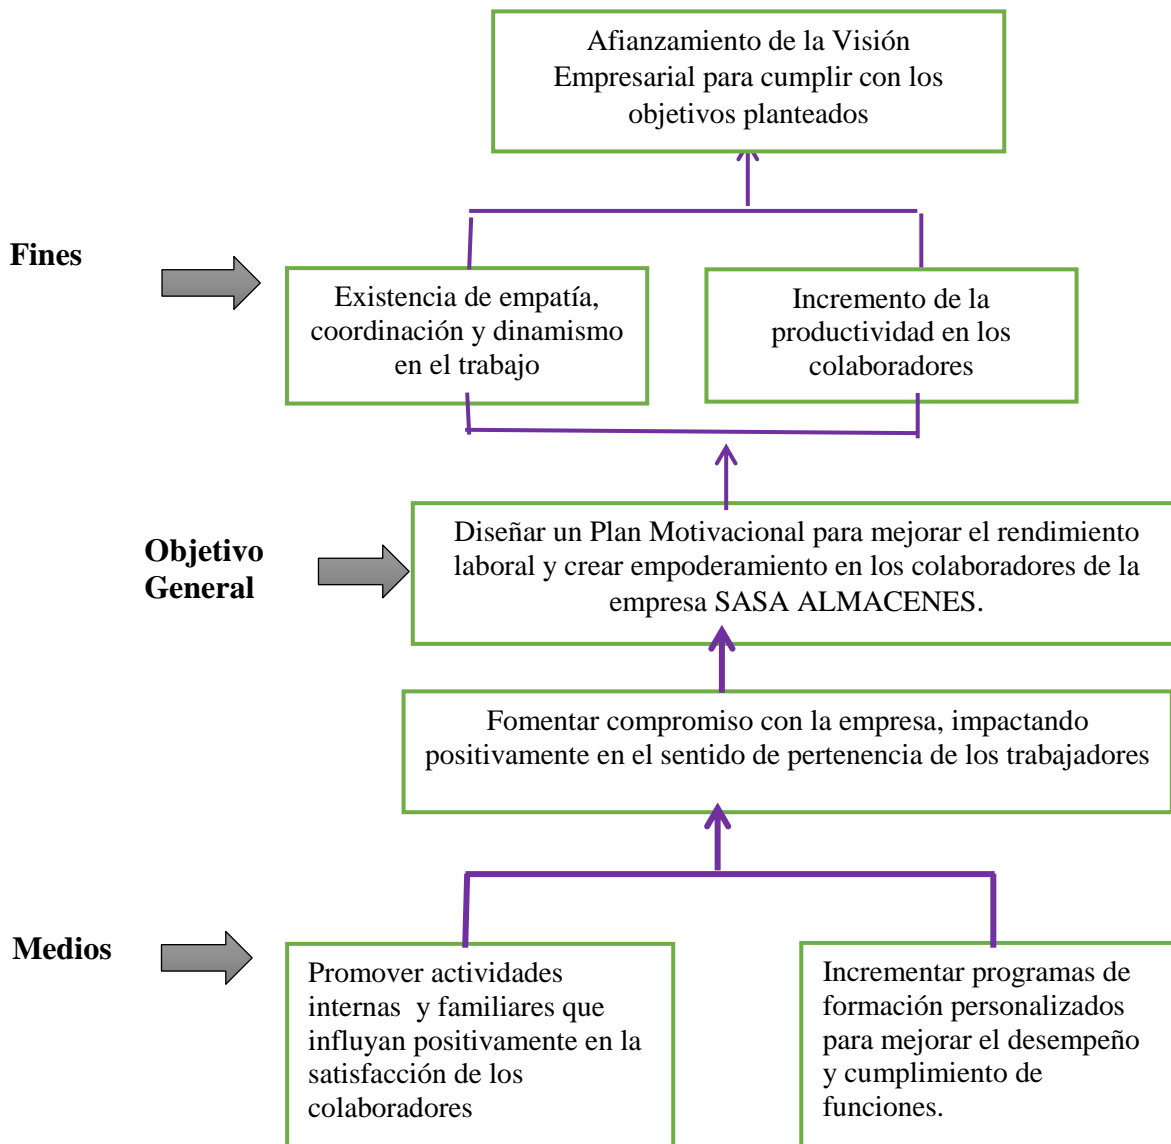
Afianzamiento de la Visión Empresarial para cumplir con los objetivos planteados

Fines

Existencia de empatía, coordinación y dinamismo en el trabajo

Incremento de la productividad en los colaboradores

Objetivo General

Diseñar un Plan Motivacional para mejorar el rendimiento laboral y crear empoderamiento en los colaboradores de la empresa SASA ALMACENES.

Fomentar compromiso con la empresa, impactando positivamente en el sentido de pertenencia de los trabajadores

Medios

Promover actividades internas y familiares que influyan positivamente en la satisfacción de los colaboradores

Incrementar programas de formación personalizados para mejorar el desempeño y cumplimiento de funciones.